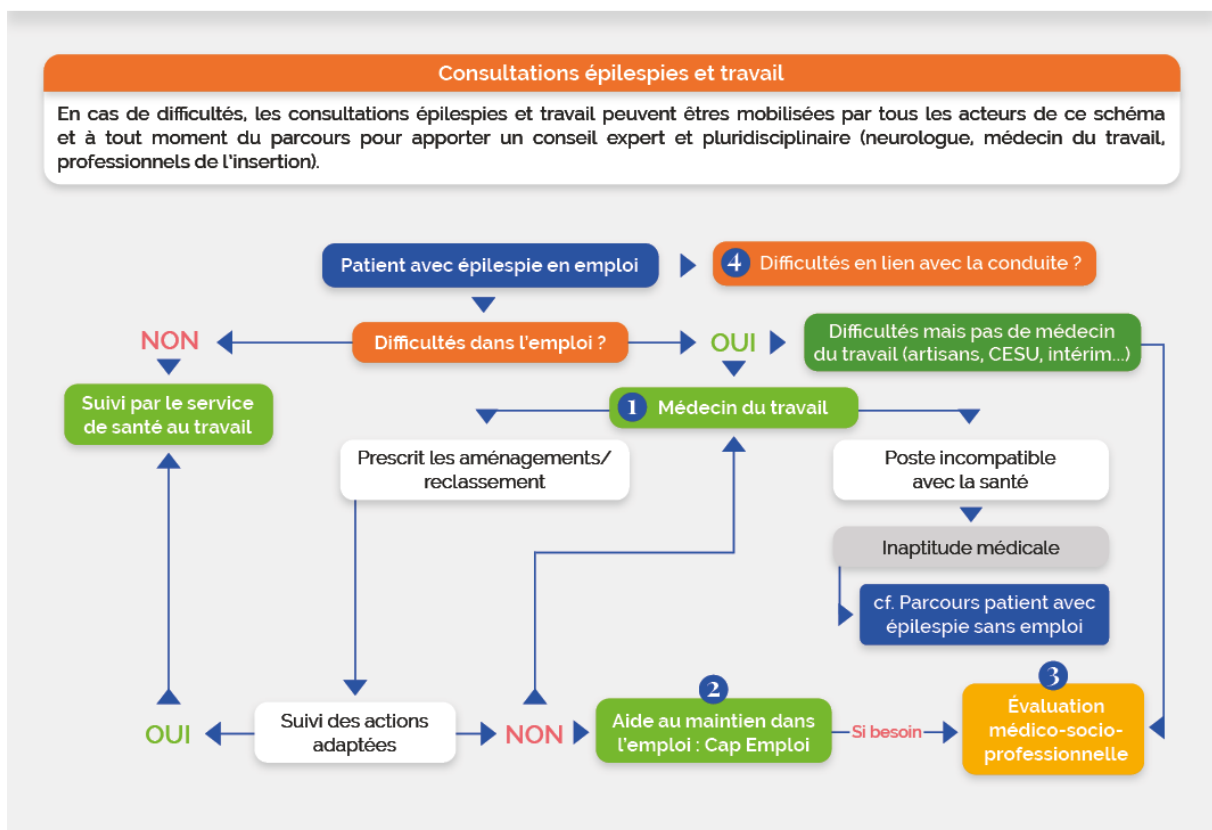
Consultations épilespies et travail

En cas de difficultés, les consultations épilespies et travail peuvent êtres mobilisées par tous les acteurs de ce schéma et à tout moment du parcours pour apporter un conseil expert et pluridisciplinaire (neurologue, médecin du travail, professionnels de l'insertion).

Patient avec épilespie en emploi

4 Difficultés en lien avec la conduite ?

NON

Difficultés dans l'emploi ?

OUI

Difficultés mais pas de médecin du travail (artisans, CESU, intérim...)

Suivi par le service de santé au travail

1 Médecin du travail

Prescrit les aménagements/ reclassement

Poste incompatible avec la santé

Inaptitude médicale

cf. Parcours patient avec épilespie sans emploi

2

3

OUI

Suivi des actions adaptées

NON

Aide au maintien dans l'emploi : Cap Emploi

Si besoin

Évaluation médico-socio-professionnelle